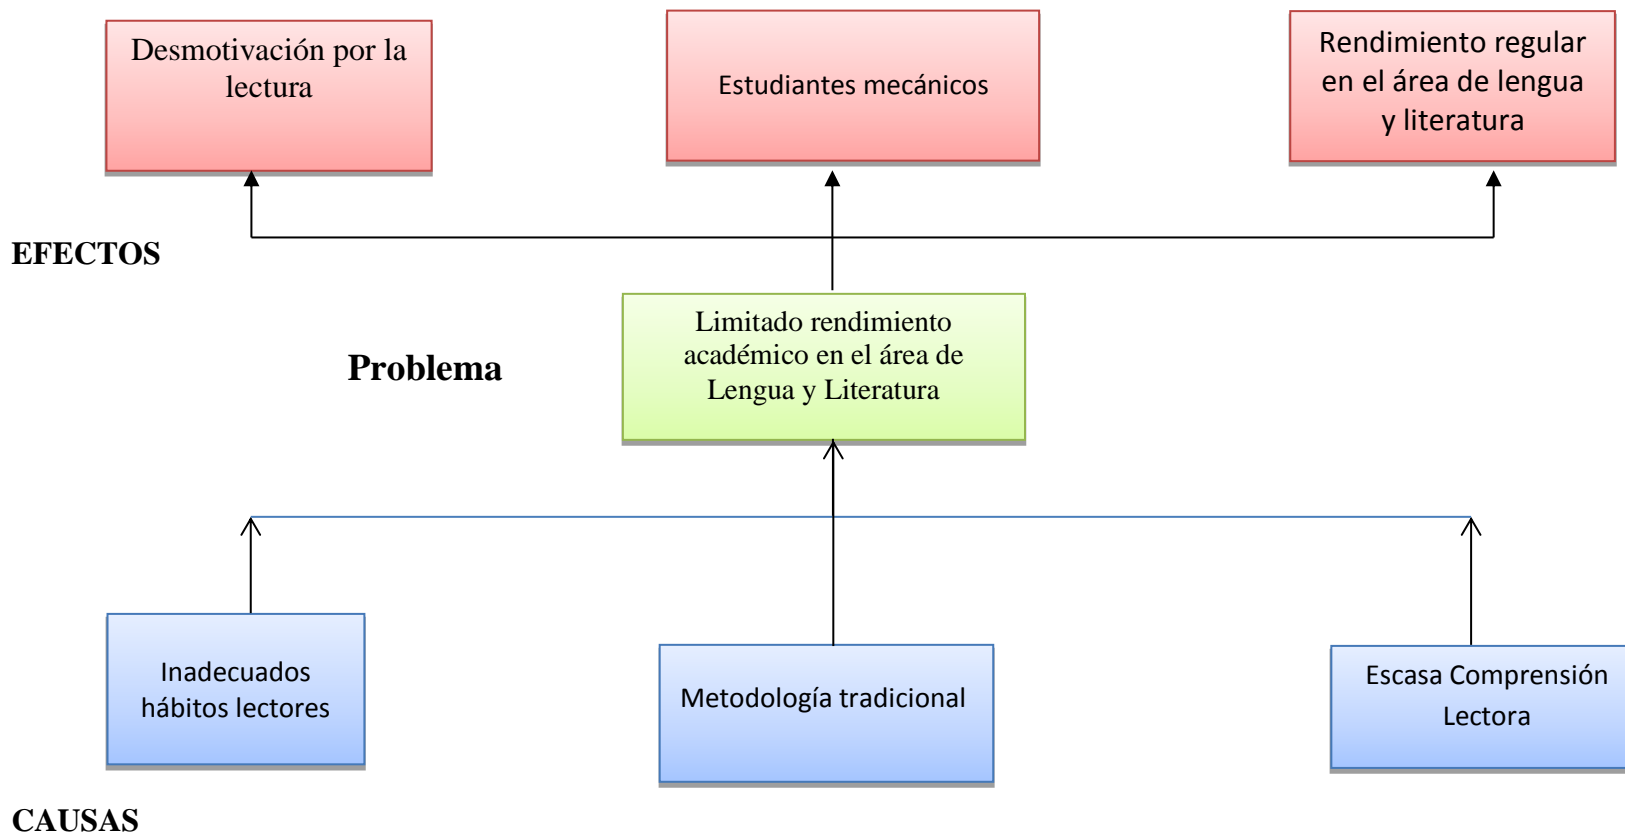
Desmotivación por la lectura

Estudiantes mecánicos

Rendimiento regular en el área de lengua y literatura

EFECTOS

Problema

Limitado rendimiento académico en el área de Lengua y Literatura

Inadecuados hábitos lectores

Metodología tradicional

Escasa Comprensión Lectora

CAUSAS